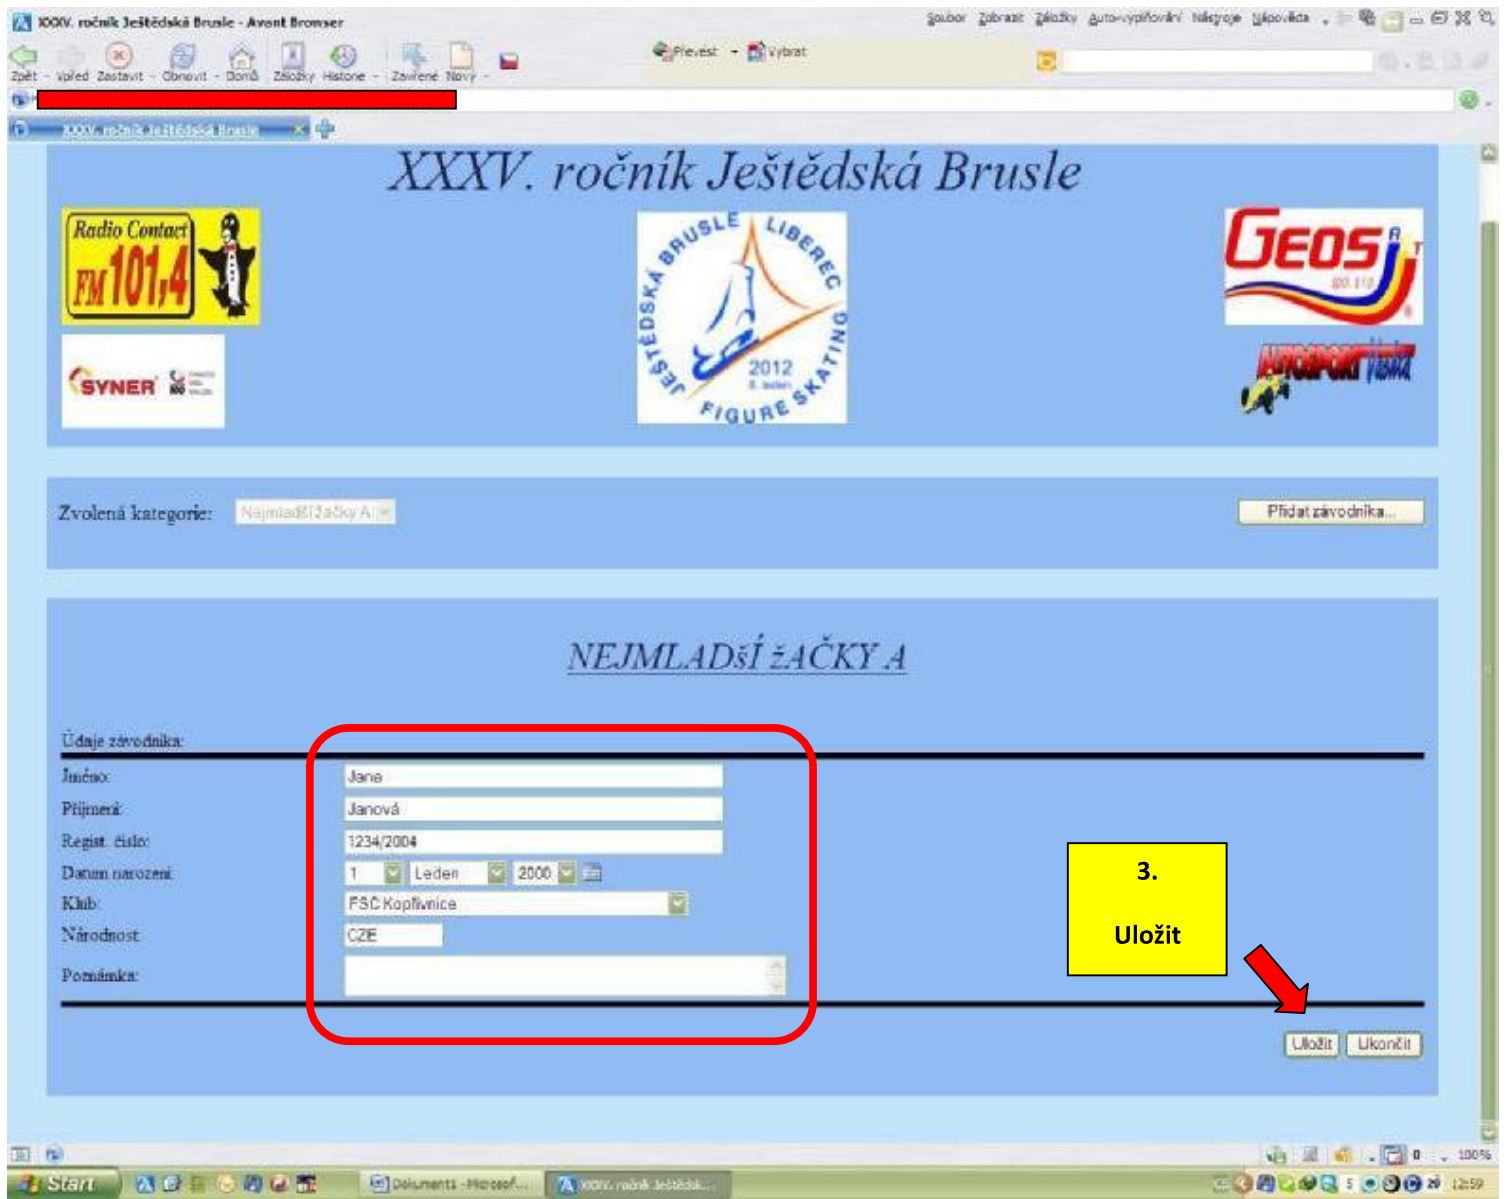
XXXV. ročník Ještědská Brusle - Avant Browser

Soubor Zobrazit Záložky Auto-vyplňování Nástroje Nápověda

Zpět Vpřed Zastavit Obnovit Domů Záložky Historie Zavřené Nový

Převést Vybrat

XXXV. ročník Ještědská Brusle

XXXV. ročník Ještědská Brusle

Radio Contact FM 101,4

BRUSLE LIBEREC JEŠTĚDSKÁ FIGURE SKATING 2012 8. leden

GEOS

SYNER

AUTOSPORT

Zvolená kategorie: Nejmladší žačky A

Přidat závodníka...

NEJMLADŠÍ ŽAČKY A

Údaje závodníka:

Jméno: Jana

Příjmení: Janová

Regist. číslo: 1234/2004

Datum narození: 1 Leden 2000

Klub: FSC Kopřivnice

Národnost: CZE

Poznámka:

3.

Uložit

Uložit Ukončit

100%

Start

Dokumenty - Microsof...

XXXV. ročník Ještědsk...

12:59